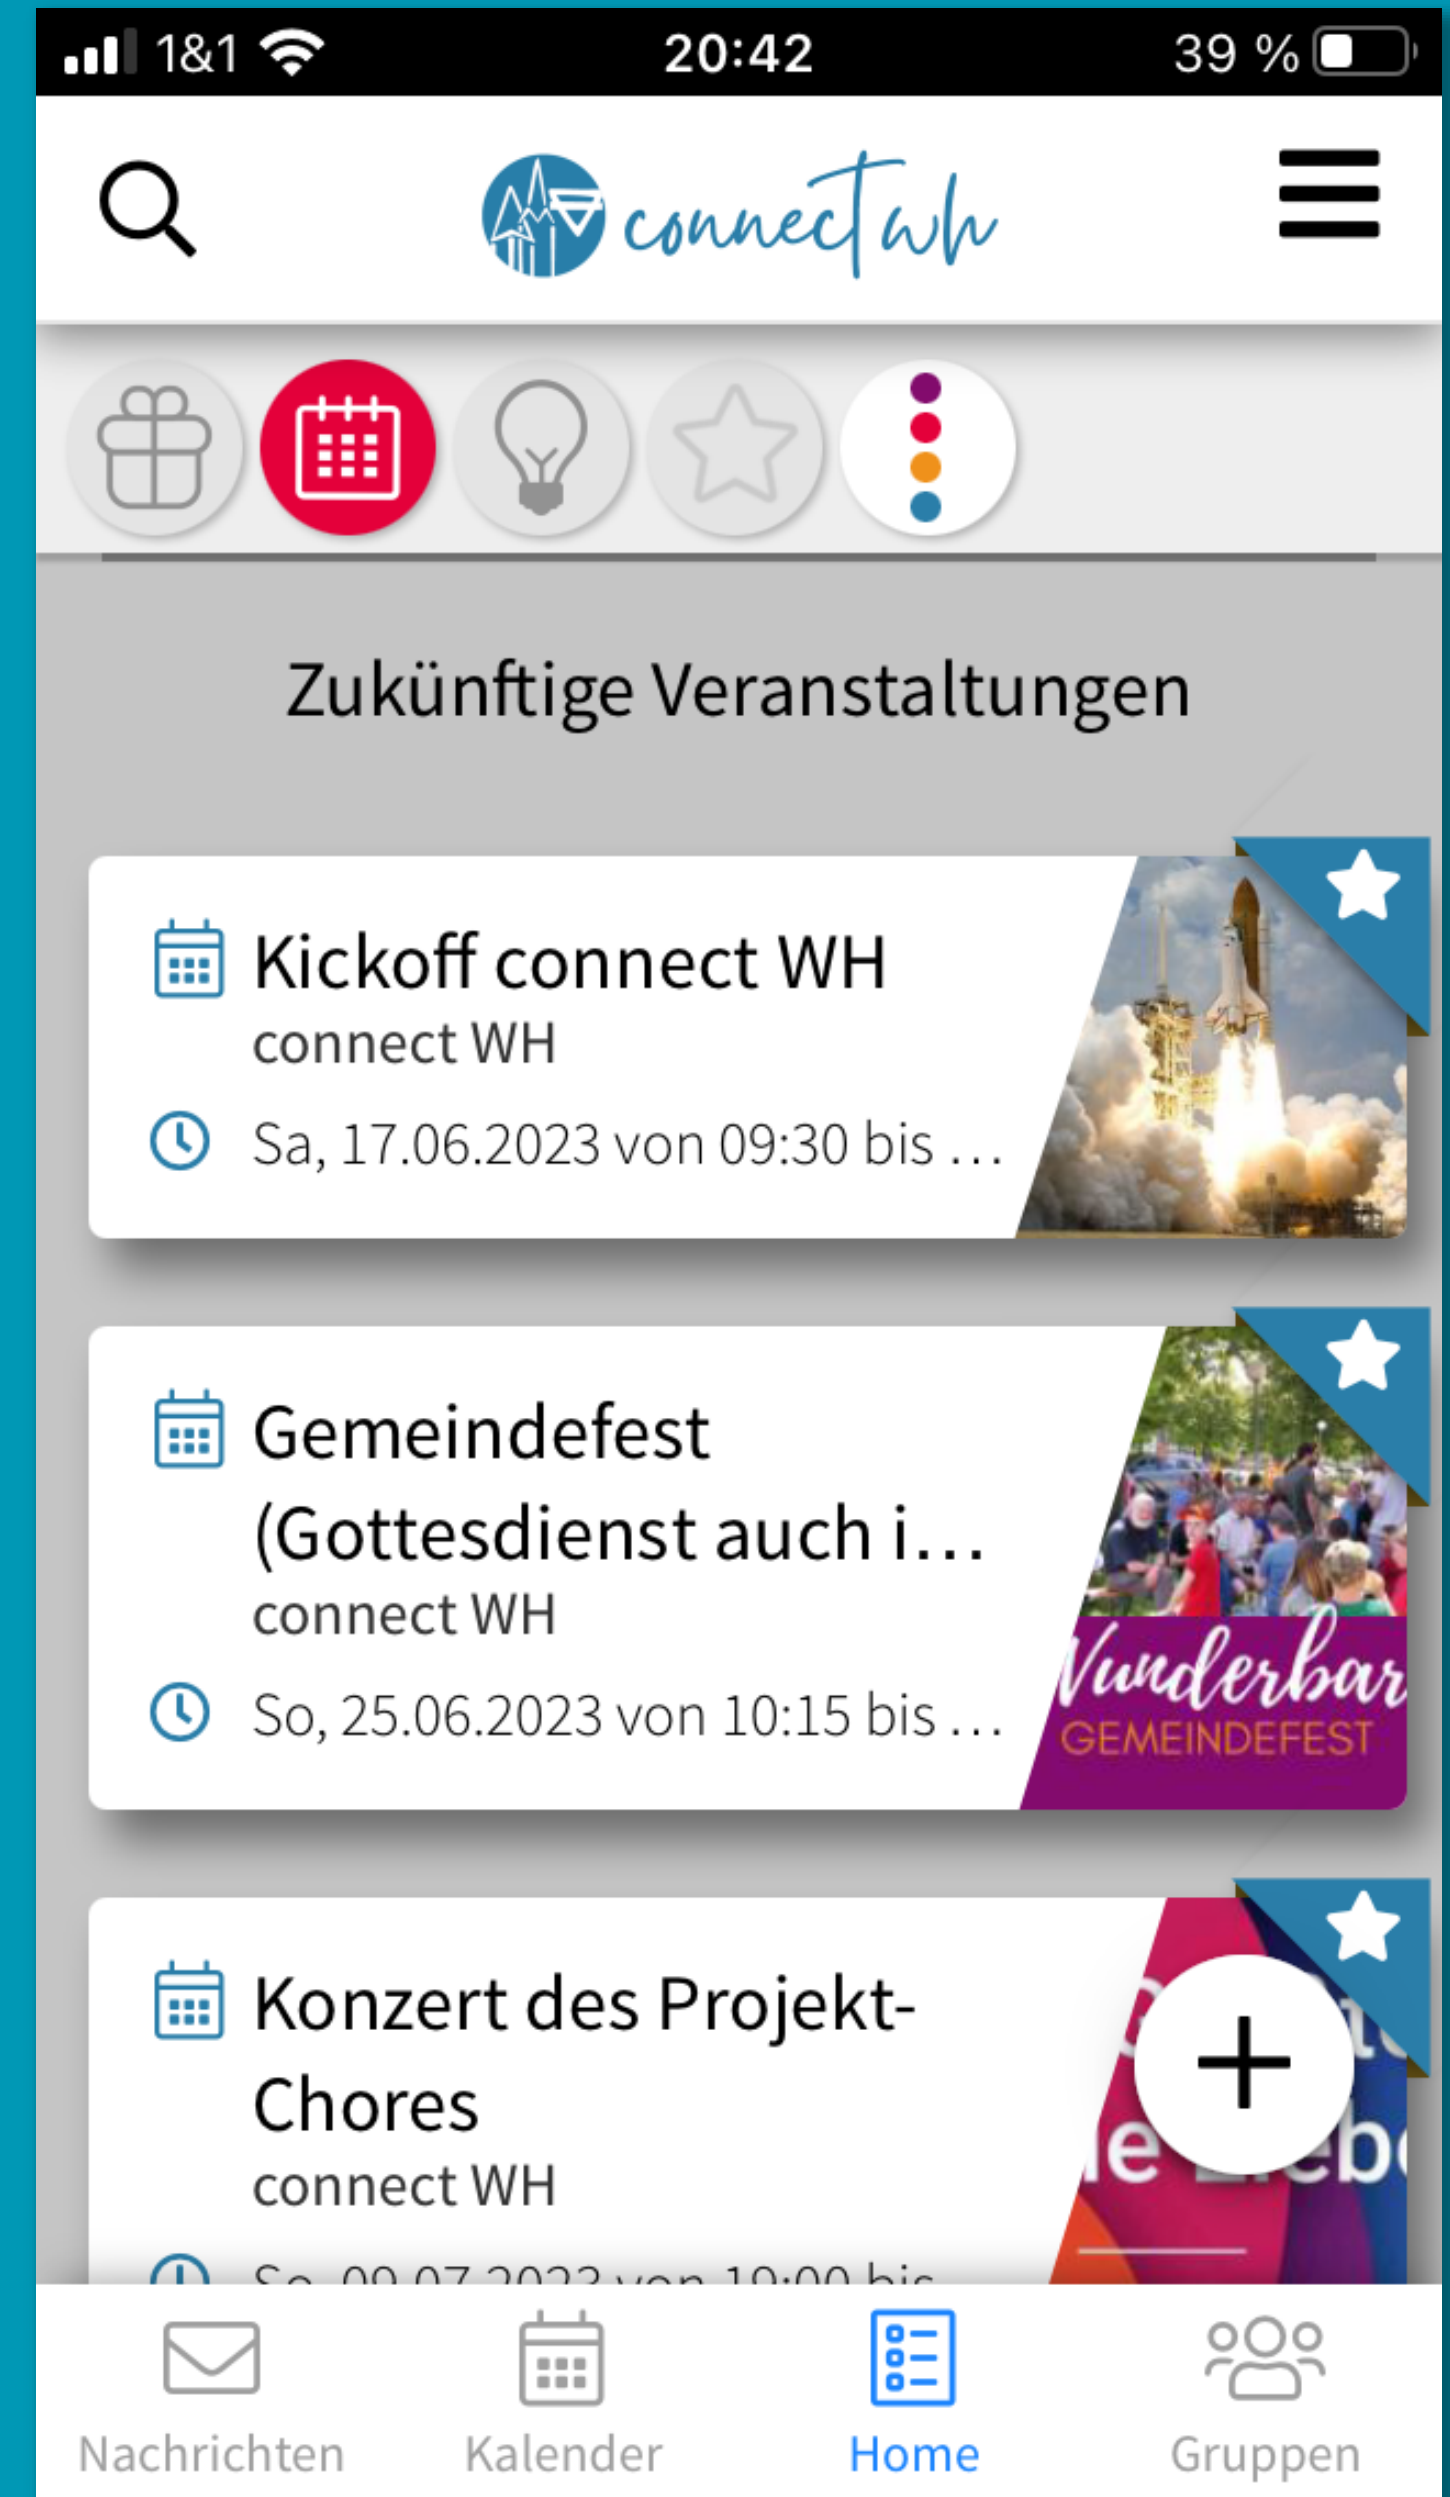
1&1 20:42 39 %

connect wh

Zukünftige Veranstaltungen

Kickoff connect WH
connect WH
Sa, 17.06.2023 von 09:30 bis …

Gemeindefest (Gottesdienst auch i…
connect WH
So, 25.06.2023 von 10:15 bis …

Wunderbar
GEMEINDEFEST

Konzert des Projekt-Chores
connect WH
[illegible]

Nachrichten Kalender Home Gruppen